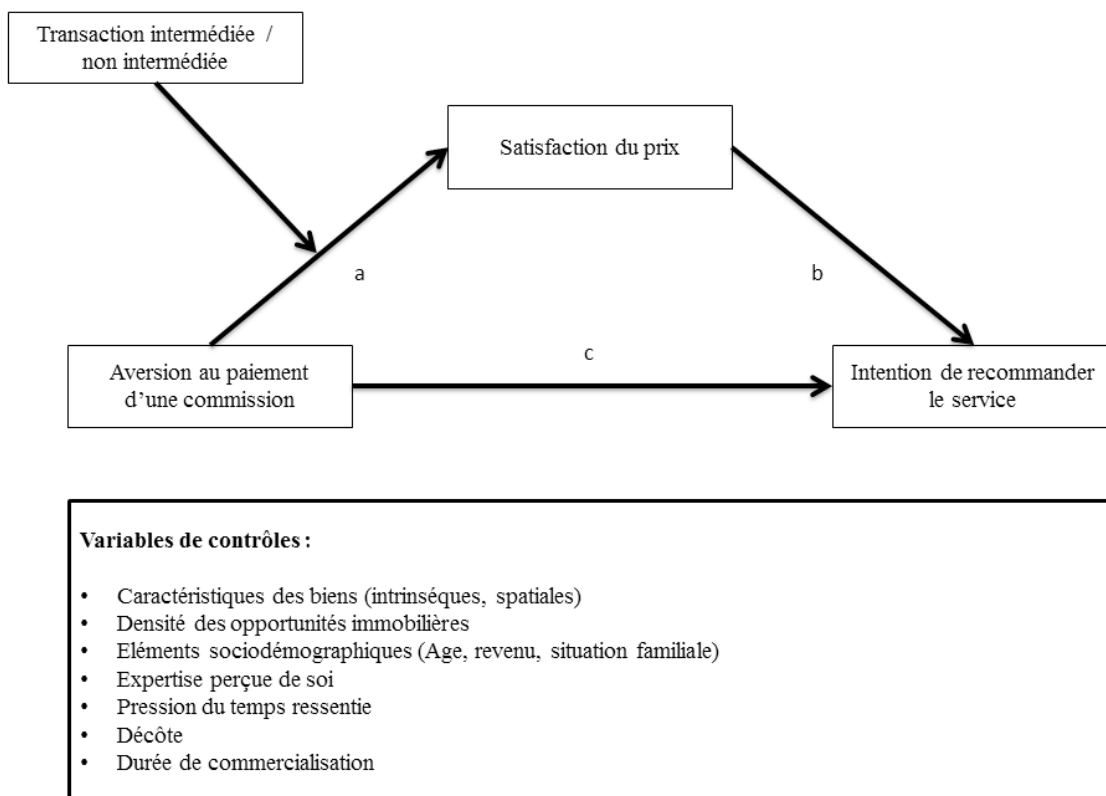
Transaction intermédiée / non intermédiée

Satisfaction du prix

a

b

c

Aversion au paiement d'une commission

Intention de recommander le service

**Variables de contrôles :**

- Caractéristiques des biens (intrinséques, spatiales)
- Densité des opportunités immobilières
- Eléments sociodémographiques (Age, revenu, situation familiale)
- Expertise perçue de soi
- Pression du temps ressentie
- Décôte
- Durée de commercialisation